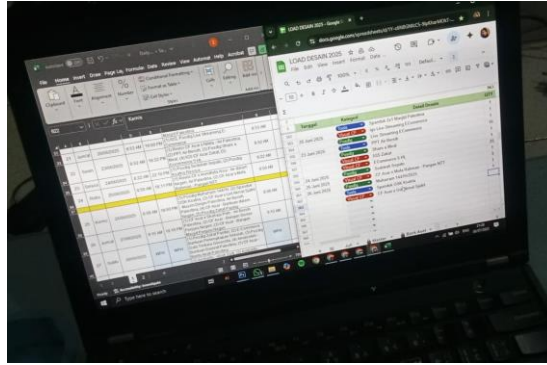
File Home Insert Draw Page Layout Formulas Data Review View Automate Help Acrobat

Clipboard Font Alignment Number Conditional Formatting Format as Table Cell Styles Cells Editing

Kamis

LOAD DESAIN 2025 - Google

docs.google.com/spreadsheets/d

LOAD DESAIN 2025

File Edit View Insert Format Data

100% Default

Tanggal

Kategori

Detail Desain

20 Juni 2025

21 Juni 2025

24 Juni 2025

25 Juni 2025

26 Juni 2025

Type here to search